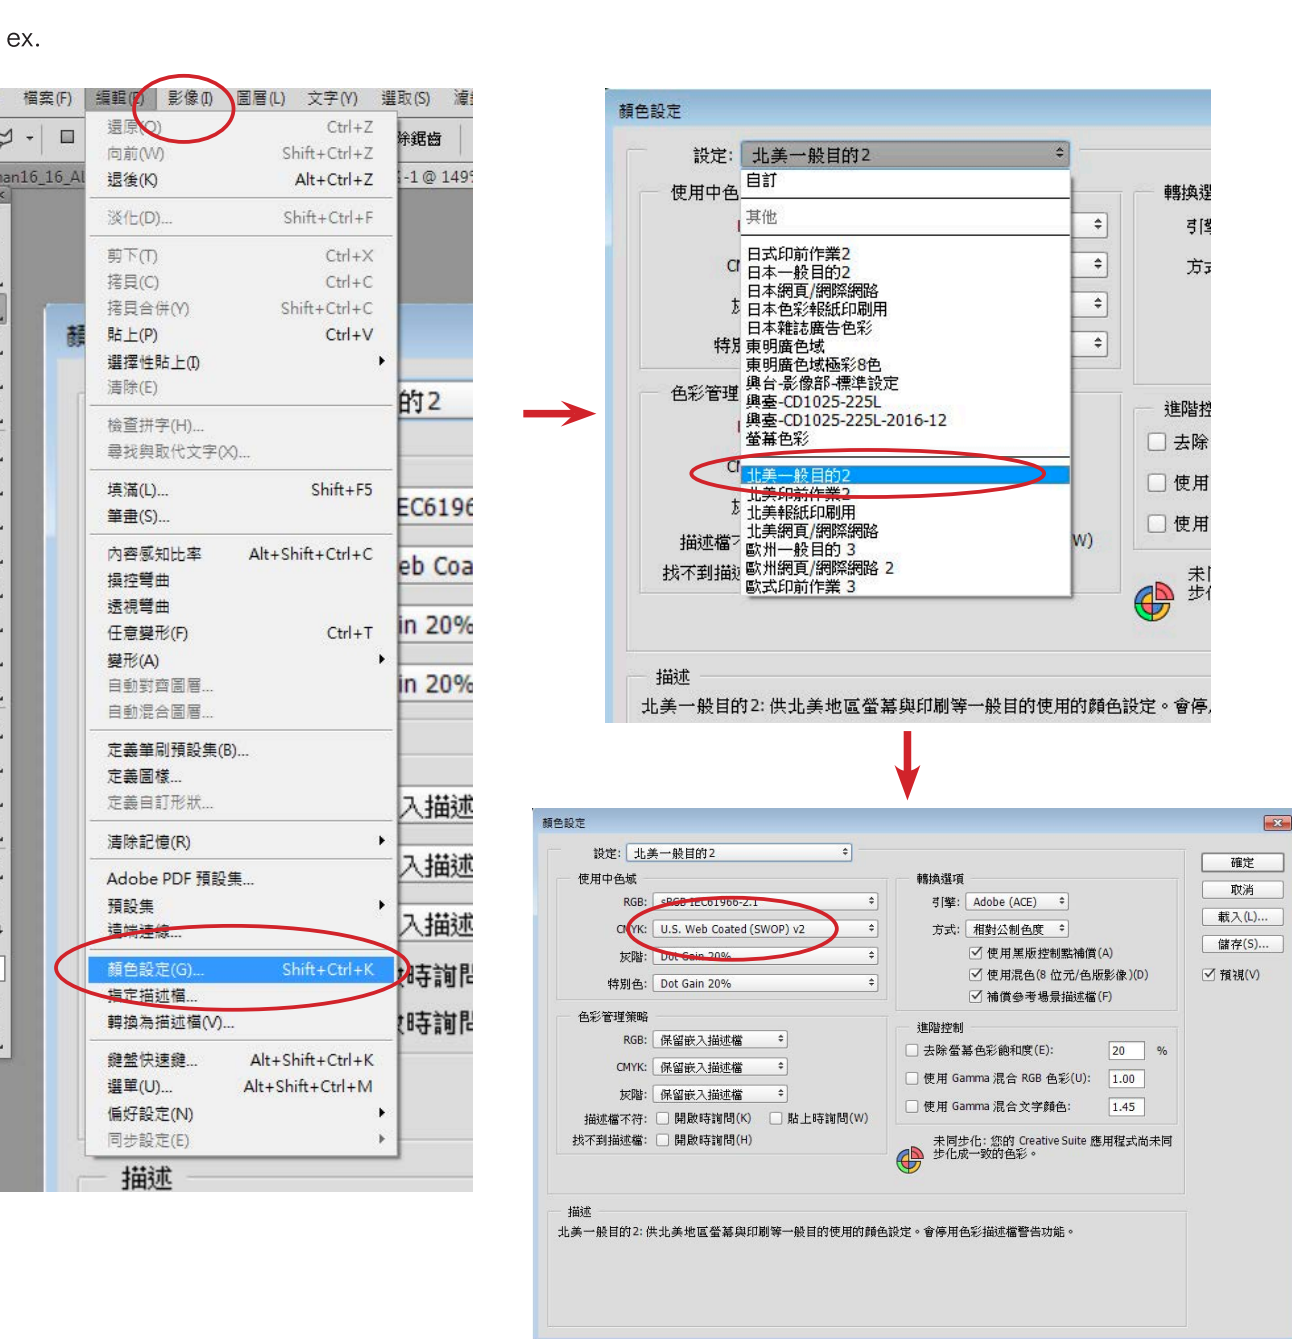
ex.

檔案(F) 編輯(E) 影像(I) 圖層(L) 文字(Y) 選取(S) 濾

還原(O) Ctrl+Z
向前(W) Shift+Ctrl+Z
退後(K) Alt+Ctrl+Z
淡化(D)... Shift+Ctrl+F
剪下(T) Ctrl+X
拷貝(C) Ctrl+C
拷貝合併(Y) Shift+Ctrl+C
貼上(P) Ctrl+V
選擇性貼上(I)
清除(E)
檢查拼字(H)...
尋找與取代文字(X)...
填滿(L)... Shift+F5
筆畫(S)...
內容感知比率 Alt+Shift+Ctrl+C
操控彎曲
透視彎曲
任意變形(F) Ctrl+T
變形(A)
自動對齊圖層...
自動混合圖層...
定義筆刷預設集(B)...
定義圖樣...
定義自訂形狀...
清除記憶(R)
Adobe PDF 預設集...
預設集
遠端連線...
顏色設定(G)... Shift+Ctrl+K
指定描述檔...
轉換為描述檔(V)...
鍵盤快速鍵... Alt+Shift+Ctrl+K
選單(U)... Alt+Shift+Ctrl+M
偏好設定(N)
同步設定(E)
描述

顏色設定
設定: 北美一般目的2
使用中色
自訂
其他
日式印前作業2
日本一般目的2
日本網頁/網際網路
日本色彩報紙印刷用
日本雜誌廣告色彩
東明廣色域
東明廣色域極彩8色
興台-影像部-標準設定
興臺-CD1025-225L
興臺-CD1025-225L-2016-12
螢幕色彩
北美一般目的2
北美印前作業2
北美報紙印刷用
北美網頁/網際網路
歐州一般目的 3
歐州網頁/網際網路 2
歐式印前作業 3
色彩管理
特別
描述檔
找不到描述
轉換選
引擎
方式
進階控
去除
使用
使用
未同步
描述
北美一般目的2: 供北美地區螢幕與印刷等一般目的使用的顏色設定。會停

顏色設定
設定: 北美一般目的2
使用中色域
RGB: sRGB IEC61966-2.1
CMYK: U.S. Web Coated (SWOP) v2
灰階: Dot Gain 20%
特別色: Dot Gain 20%
色彩管理策略
RGB: 保留嵌入描述檔
CMYK: 保留嵌入描述檔
灰階: 保留嵌入描述檔
描述檔不符: 開啟時詢問(K) 貼上時詢問(W)
找不到描述檔: 開啟時詢問(H)
轉換選項
引擎: Adobe (ACE)
方式: 相對公制色度
使用黑版控制點補償(A)
使用混色(8 位元/色版影像)(D)
補償參考場景描述檔(F)
進階控制
去除螢幕色彩飽和度(E): 20 %
使用 Gamma 混合 RGB 色彩(U): 1.00
使用 Gamma 混合文字顏色: 1.45
未同步化: 您的 Creative Suite 應用程式尚未同步化成一致的色彩。
描述
北美一般目的2: 供北美地區螢幕與印刷等一般目的使用的顏色設定。會停用色彩描述檔警告功能。
確定
取消
載入(L)...
儲存(S)...
預視(V)